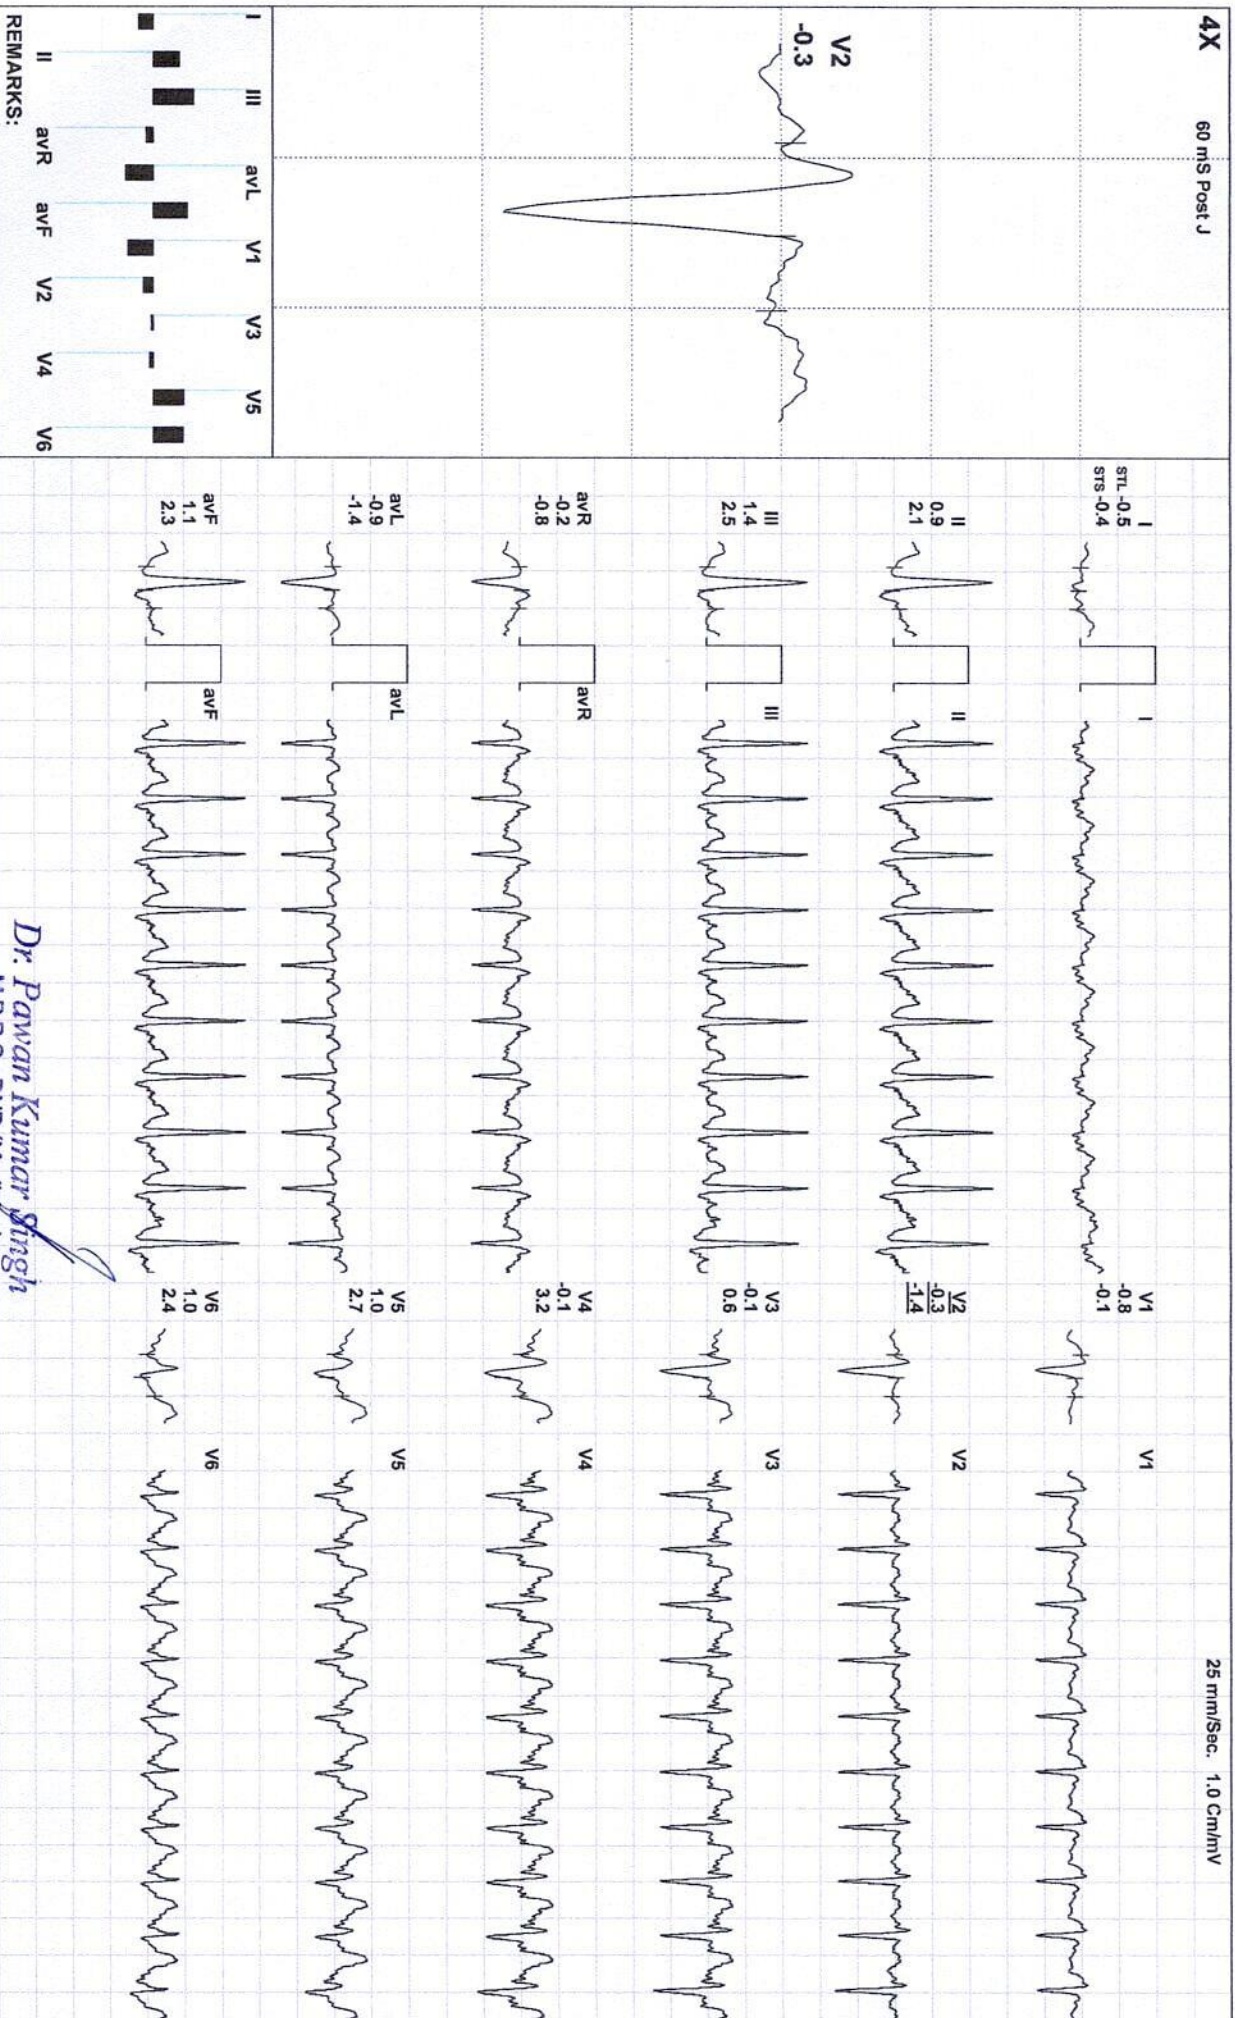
4X
60 mS Post J
V2
-0.3

I III avL V1 V3 V5
II avR avF V2 V4 V6
REMARKS:

I
STL -0.5
STS -0.4
II
0.9
2.1
III
1.4
2.5
avR
-0.2
-0.8
avL
-0.9
-1.4
avF
1.1
2.3

I
II
III
avR
avL
avF

V1
-0.8
-0.1
V2
-0.3
-1.4
V3
-0.1
0.6
V4
-0.1
3.2
V5
1.0
2.7
V6
1.0
2.4

V1
V2
V3
V4
V5
V6

25 mm/Sec. 1.0 Cm/mV

Dr. Pawan Kumar Singh
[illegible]